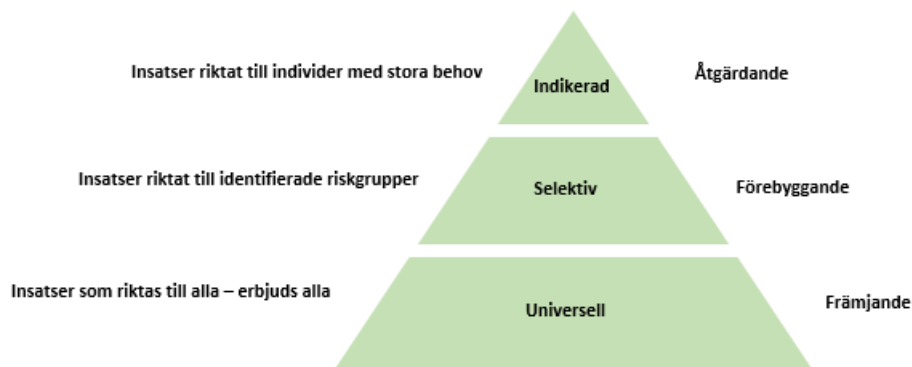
Insatser riktat till individer med stora behov

Indikerad

Åtgärdande

Insatser riktat till identifierade riskgrupper

Selektiv

Förebyggande

Insatser som riktas till alla – erbjuds alla

Universell

Främjande